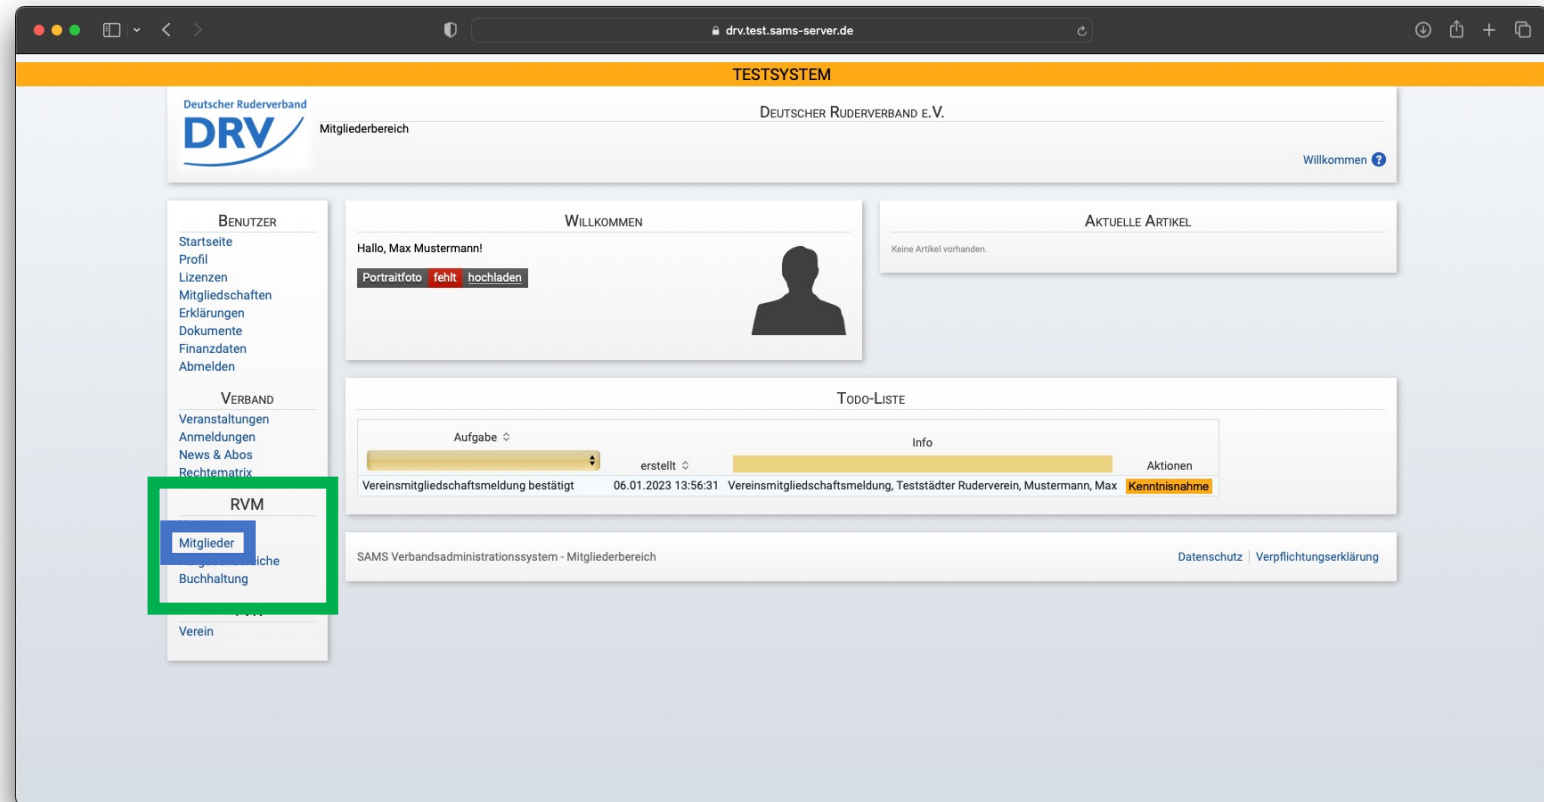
drv.test.sams-server.de

TESTSYSTEM

Deutscher Ruderverband
DRV

Mitgliederbereich

DEUTSCHER RUDERVERBAND E.V.

Willkommen

BENUTZER
Startseite
Profil
Lizenzen
Mitgliedschaften
Erklärungen
Dokumente
Finanzdaten
Abmelden

VERBAND
Veranstaltungen
Anmeldungen
News & Abos
Rechtematrix

RVM
Mitglieder
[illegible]iche
Buchhaltung

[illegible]
Verein

WILLKOMMEN
Hallo, Max Mustermann!
Portraitfoto fehlt hochladen

AKTUELLE ARTIKEL
Keine Artikel vorhanden.

TODO-LISTE

| Aufgabe | erstellt | Info | Aktionen |
|---|---|---|---|
| Vereinsmitgliedschaftsmeldung bestätigt | 06.01.2023 13:56:31 | Vereinsmitgliedschaftsmeldung, Teststädter Ruderverein, Mustermann, Max | Kenntnisnahme |

SAMS Verbandsadministrationssystem - Mitgliederbereich

Datenschutz | Verpflichtungserklärung